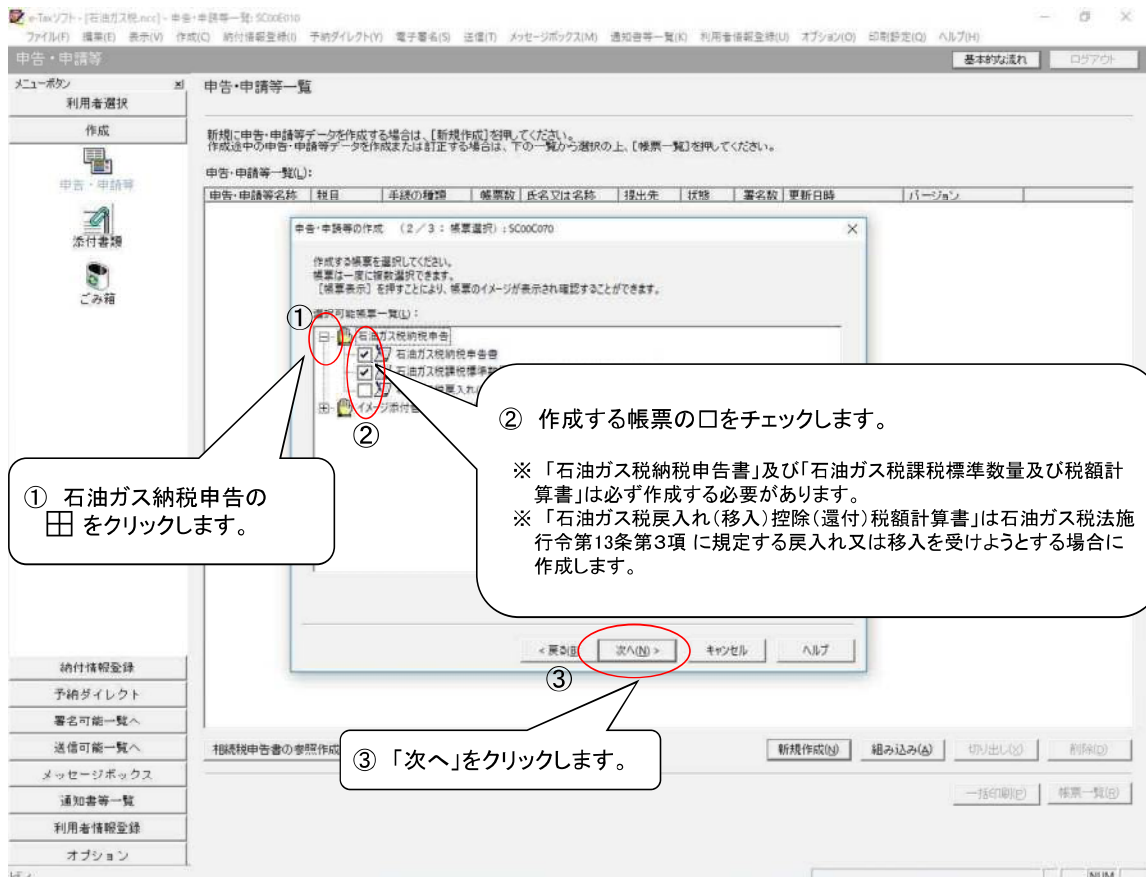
e-Taxソフト - [石油ガス税.ncc] - 申告・申請等一覧 SC00E010

ファイル(F) 編集(E) 表示(V) 作成(C) 納付情報登録(I) 予約ダイレクト(Y) 電子署名(S) 送信(T) メッセージボックス(M) 通知書等一覧(K) 利用者情報登録(U) オプション(O) 印刷設定(Q) ヘルプ(H)

申告・申請等

基本的な流れ　ログアウト

メニューボタン

利用者選択

作成

申告・申請等

添付書類

ごみ箱

申告・申請等一覧

新規に申告・申請等データを作成する場合は、[新規作成]を押してください。
作成途中の申告・申請等データを作成または訂正する場合は、下の一覧から選択の上、[帳票一覧]を押してください。

申告・申請等一覧(L):

| 申告・申請等名称 | 税目 | 手続の種類 | 帳票数 | 氏名又は名称 | 提出先 | 状態 | 署名数 | 更新日時 | バージョン |
|---|---|---|---|---|---|---|---|---|---|

申告・申請等の作成　(2／3：帳票選択)：SC00C070

作成する帳票を選択してください。
帳票は一度に複数選択できます。
[帳票表示]を押すことにより、帳票のイメージが表示され確認することができます。

選択可能帳票一覧(L)：

石油ガス税納税申告

石油ガス税納税申告書

石油ガス税課税標準数

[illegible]戻入れ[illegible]

イメージ添付書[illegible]

①

②

② 作成する帳票の□をチェックします。

※「石油ガス税納税申告書」及び「石油ガス税課税標準数量及び税額計算書」は必ず作成する必要があります。

※「石油ガス税戻入れ(移入)控除(還付)税額計算書」は石油ガス税法施行令第13条第3項 に規定する戻入れ又は移入を受けようとする場合に作成します。

① 石油ガス納税申告の ⊞ をクリックします。

< 戻る(B)　次へ(N) >　キャンセル　ヘルプ

③

③ 「次へ」をクリックします。

納付情報登録

予約ダイレクト

署名可能一覧へ

送信可能一覧へ

メッセージボックス

通知書等一覧

利用者情報登録

オプション

相続税申告書の参照作成

新規作成(N)　組み込み(A)　切り出し(X)　削除(D)

一括印刷(P)　帳票一覧(B)

NUM